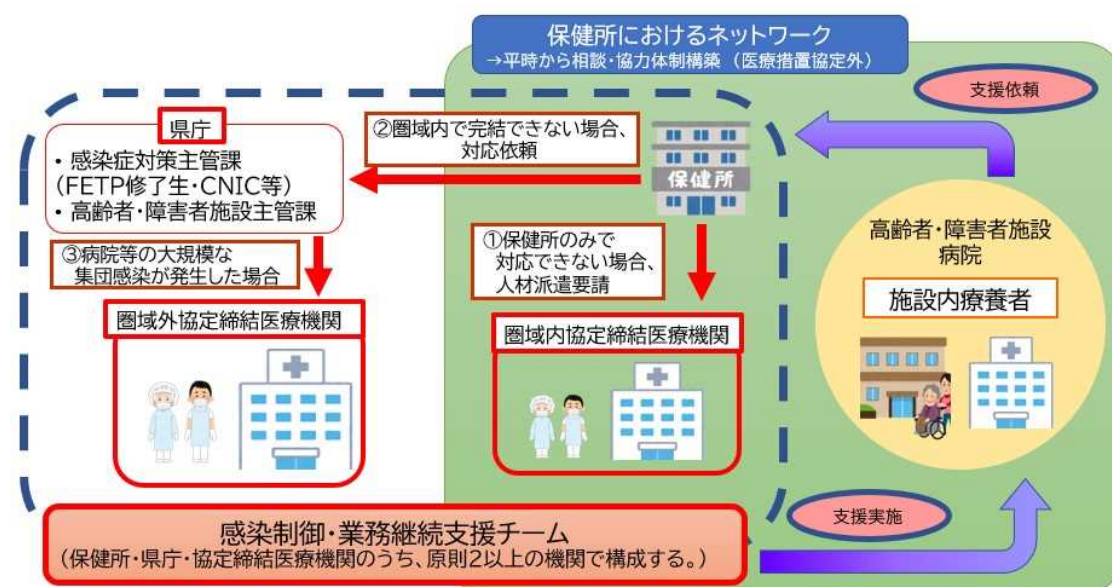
保健所におけるネットワーク
→平時から相談・協力体制構築（医療措置協定外）

支援依頼

県庁
・感染症対策主管課
（FETP修了生・CNIC等）
・高齢者・障害者施設主管課

②圏域内で完結できない場合、対応依頼

保健所

③病院等の大規模な集団感染が発生した場合

①保健所のみで対応できない場合、人材派遣要請

高齢者・障害者施設
病院

施設内療養者

圏域外協定締結医療機関

圏域内協定締結医療機関

支援実施

感染制御・業務継続支援チーム
（保健所・県庁・協定締結医療機関のうち、原則2以上の機関で構成する。）